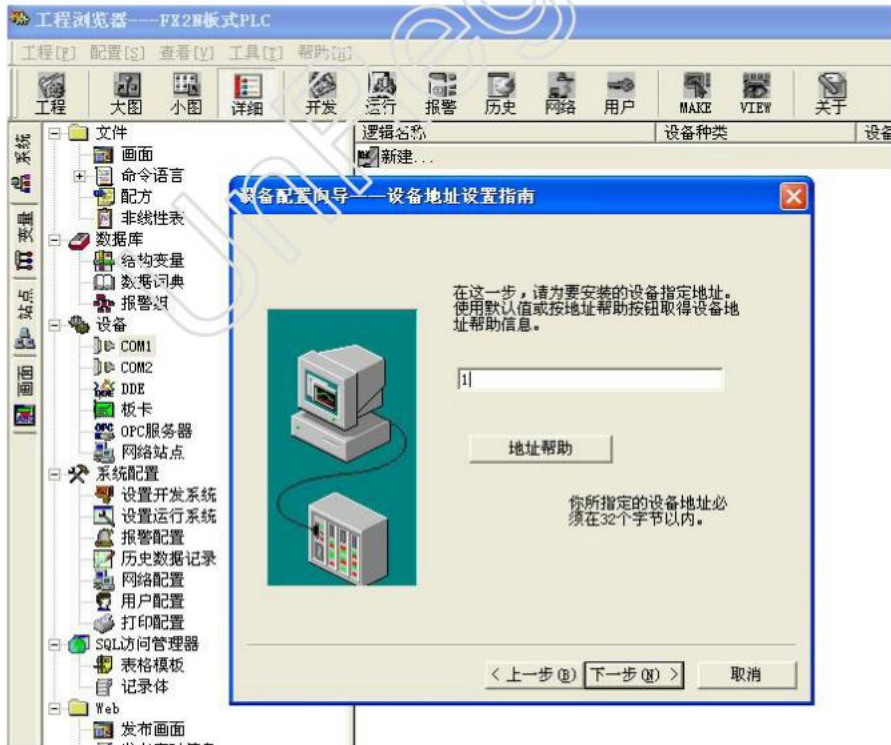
工程浏览器----FX2N板式PLC

工程[F] 配置[S] 查看[V] 工具[T] 帮助[H]

工程 大图 小图 详细 开发 运行 报警 历史 网络 用户 MAKE VIEW 关于

系统 变量 站点 画面

文件
画面
命令语言
配方
非线性表
数据库
结构变量
数据词典
报警组
设备
COM1
COM2
DDE
板卡
OPC服务器
网络站点
系统配置
设置开发系统
设置运行系统
报警配置
历史数据记录
网络配置
用户配置
打印配置
SQL访问管理器
表格模板
记录体
Web
发布画面

逻辑名称 | 设备种类 | 设备
新建...

设备配置向导——设备地址设置指南

在这一步，请为要安装的设备指定地址。使用默认值或按地址帮助按钮取得设备地址帮助信息。

1

地址帮助

你所指定的设备地址必须在32个字节以内。

< 上一步(B) 下一步(N) > 取消